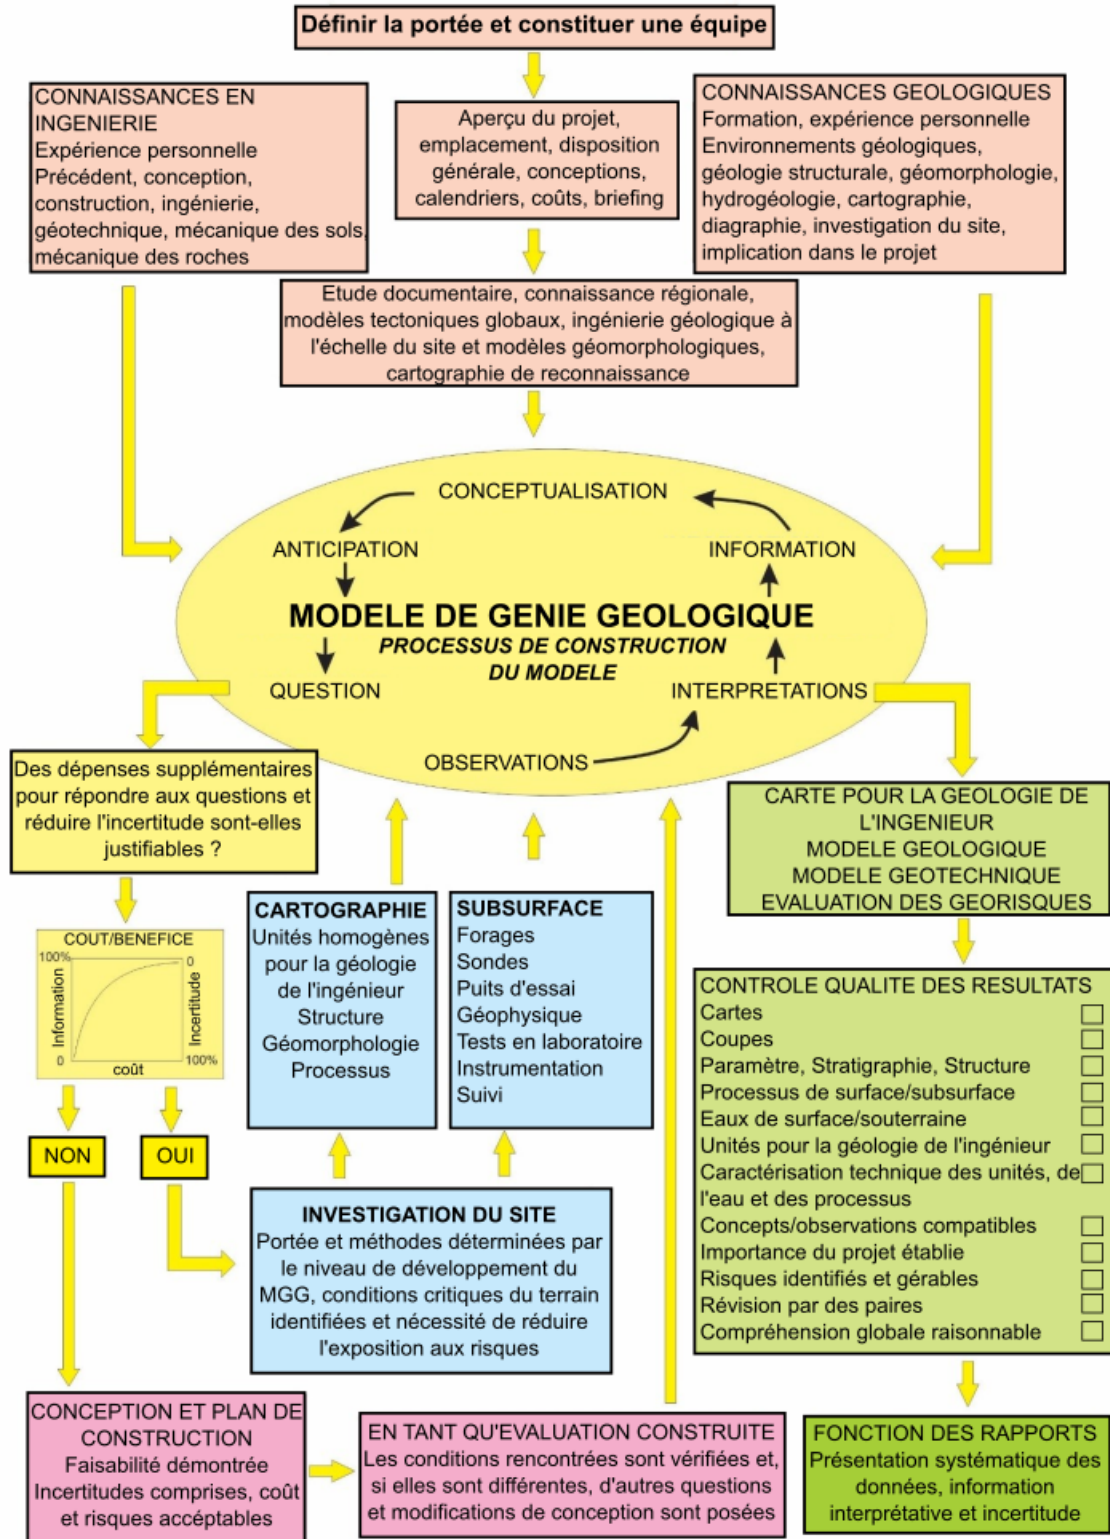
Définir la portée et constituer une équipe

CONNAISSANCES EN INGENIERIE
Expérience personnelle
Précédent, conception, construction, ingénierie, géotechnique, mécanique des sols, mécanique des roches

Aperçu du projet, emplacement, disposition générale, conceptions, calendriers, coûts, briefing

CONNAISSANCES GEOLOGIQUES
Formation, expérience personnelle
Environnements géologiques, géologie structurale, géomorphologie, hydrogéologie, cartographie, diagraphie, investigation du site, implication dans le projet

Etude documentaire, connaissance régionale, modèles tectoniques globaux, ingénierie géologique à l'échelle du site et modèles géomorphologiques, cartographie de reconnaissance

CONCEPTUALISATION
ANTICIPATION
INFORMATION
MODELE DE GENIE GEOLOGIQUE
PROCESSUS DE CONSTRUCTION DU MODELE
QUESTION
INTERPRETATIONS
OBSERVATIONS

Des dépenses supplémentaires pour répondre aux questions et réduire l'incertitude sont-elles justifiables ?

COUT/BENEFICE
100%
0
Information
Incertitude
0
100%
coût

NON
OUI

CARTOGRAPHIE
Unités homogènes pour la géologie de l'ingénieur
Structure
Géomorphologie
Processus

SUBSURFACE
Forages
Sondes
Puits d'essai
Géophysique
Tests en laboratoire
Instrumentation
Suivi

INVESTIGATION DU SITE
Portée et méthodes déterminées par le niveau de développement du MGG, conditions critiques du terrain identifiées et nécessité de réduire l'exposition aux risques

CARTE POUR LA GEOLOGIE DE L'INGENIEUR
MODELE GEOLOGIQUE
MODELE GEOTECHNIQUE
EVALUATION DES GEORISQUES

CONTROLE QUALITE DES RESULTATS
Cartes
Coupes
Paramètre, Stratigraphie, Structure
Processus de surface/subsurface
Eaux de surface/souterraine
Unités pour la géologie de l'ingénieur
Caractérisation technique des unités, de l'eau et des processus
Concepts/observations compatibles
Importance du projet établie
Risques identifiés et gérables
Révision par des paires
Compréhension globale raisonnable

CONCEPTION ET PLAN DE CONSTRUCTION
Faisabilité démontrée
Incertitudes comprises, coût et risques acceptables

EN TANT QU'EVALUATION CONSTRUITE
Les conditions rencontrées sont vérifiées et, si elles sont différentes, d'autres questions et modifications de conception sont posées

FONCTION DES RAPPORTS
Présentation systématique des données, information interprétative et incertitude